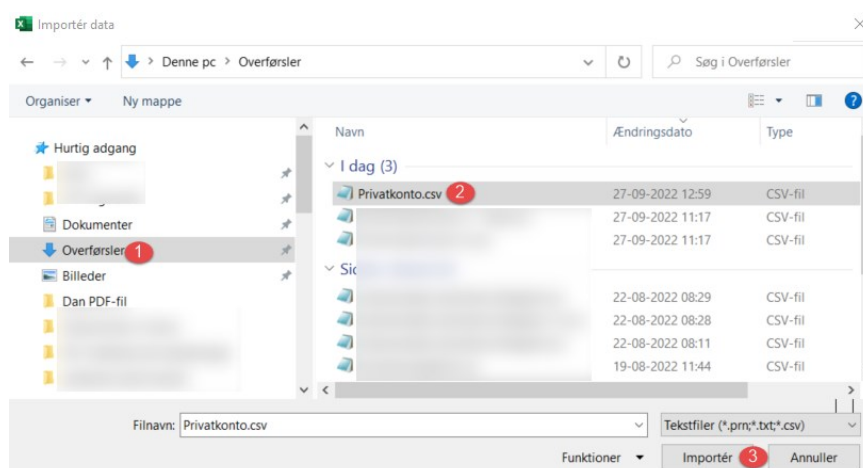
Importér data

Denne pc > Overførsler

Søg i Overførsler

Organiser ▾ Ny mappe

Hurtig adgang
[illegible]
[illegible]
Dokumenter
Overførsler 1
Billeder
Dan PDF-fil
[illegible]
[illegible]
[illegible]

| Navn | Ændringsdato | Type |
|---|---|---|
| I dag (3) | | |
| Privatkonto.csv 2 | 27-09-2022 12:59 | CSV-fil |
| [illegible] | 27-09-2022 11:17 | CSV-fil |
| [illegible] | 27-09-2022 11:17 | CSV-fil |
| Si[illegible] | | |
| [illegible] | 22-08-2022 08:29 | CSV-fil |
| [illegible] | 22-08-2022 08:28 | CSV-fil |
| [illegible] | 22-08-2022 08:11 | CSV-fil |
| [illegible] | 19-08-2022 11:44 | CSV-fil |

Filnavn: Privatkonto.csv

Tekstfiler (*.prn;*.txt;*.csv)

Funktioner ▾ Importér 3 Annuller